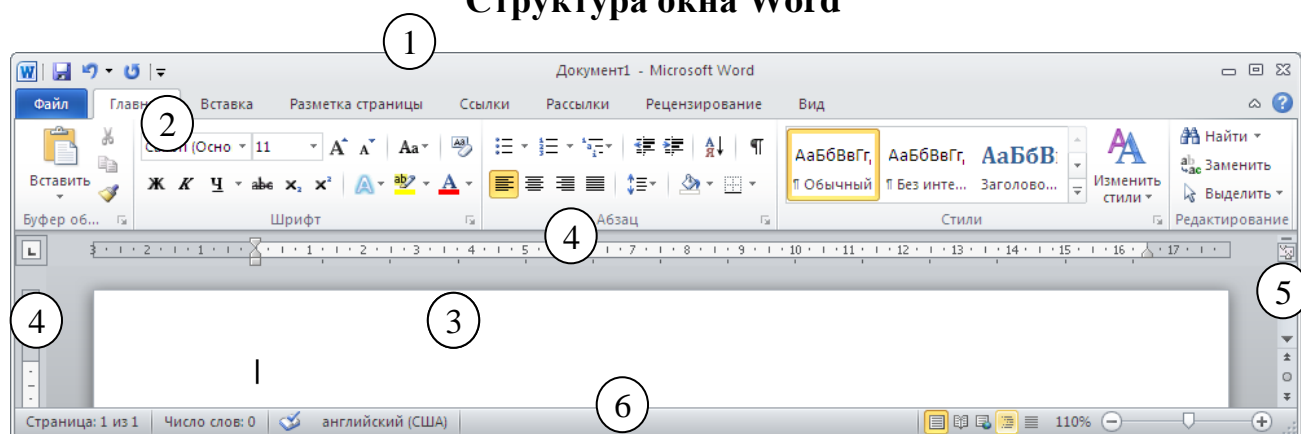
Структура окна Word

1

Документ1 - Microsoft Word

Файл Главная Вставка Разметка страницы Ссылки Рассылки Рецензирование Вид

2

Calibri (Осно 11 Aa

Вставить

Ж К Ч abc $x_2$ $x^2$ A

Буфер об... Шрифт Абзац

АаБбВвГг, ¶ Обычный АаБбВвГг, ¶ Без инте... АаБбВ Заголово...

Изменить стили

Стили

Найти Заменить Выделить

Редактирование

4

3 · 2 · 1 · 1 · 2 · 3 · 4 · 5 · 7 · 8 · 9 · 10 · 11 · 12 · 13 · 14 · 15 · 16 · 17

5

4

3

6

Страница: 1 из 1 Число слов: 0 английский (США) 110%